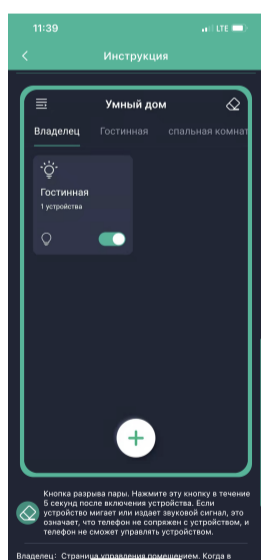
11:39

LTE

<

Инструкция

Умный дом

Владелец

Гостинная

спальная комнат

Гостинная

1 устройства

+

Кнопка разрыва пары. Нажмите эту кнопку в течение 5 секунд после включения устройства. Если устройство мигает или издает звуковой сигнал, это означает, что телефон не сопряжен с устройством, и телефон не сможет управлять устройством.

Владелец: Страница управления помещением. Когда в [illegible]